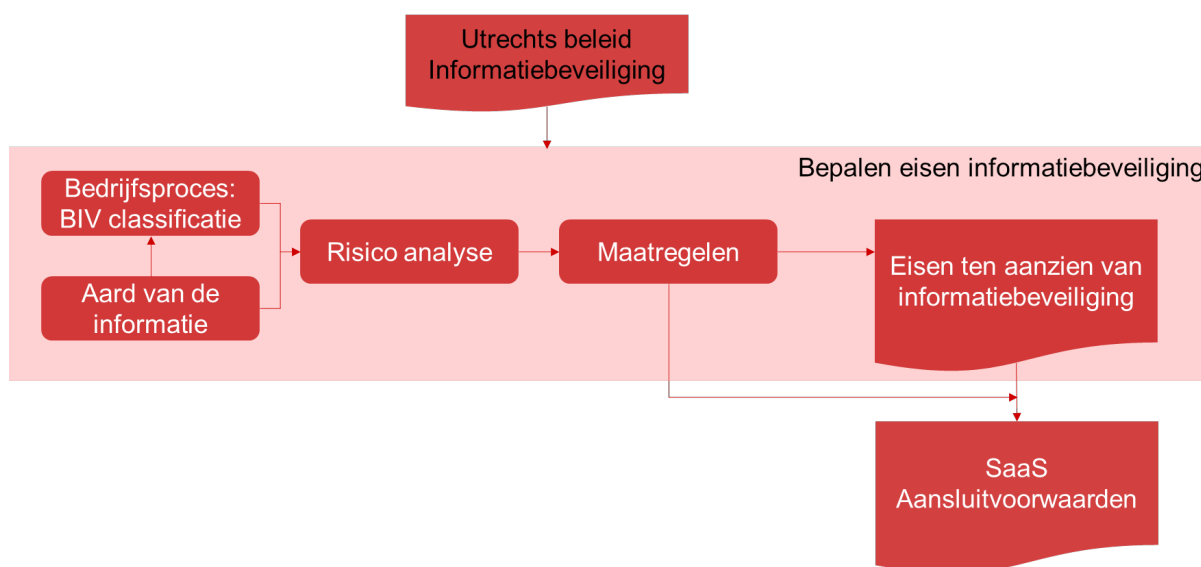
Utrechts beleid Informatiebeveiliging

Bepalen eisen informatiebeveiliging

Bedrijfsproces: BIV classificatie

Aard van de informatie

Risico analyse

Maatregelen

Eisen ten aanzien van informatiebeveiliging

SaaS Aansluitvoorwaarden